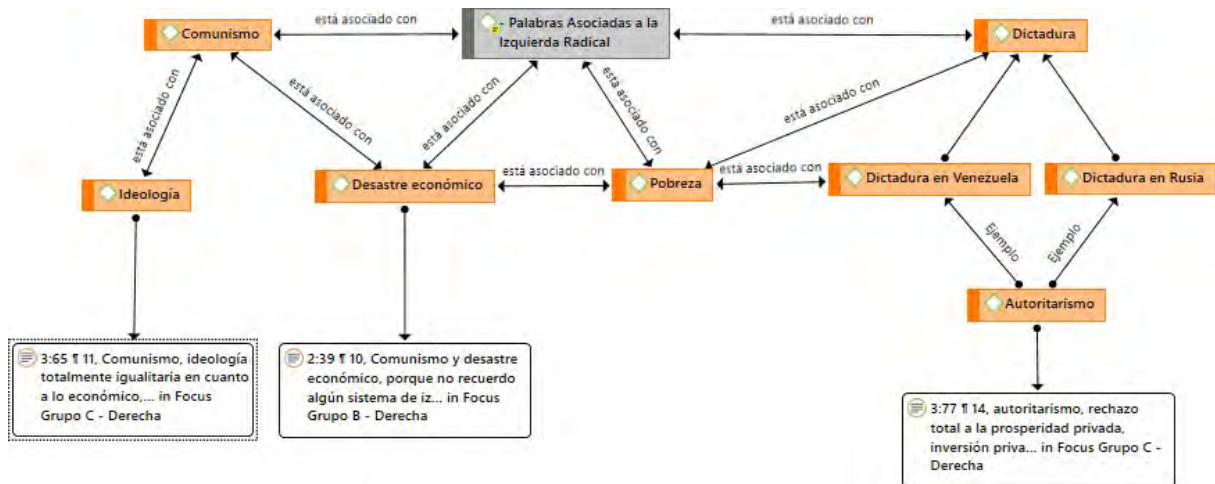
Comunismo

está asociado con

- Palabras Asociadas a la Izquierda Radical

está asociado con

Dictadura

está asociado con

está asociado con

está asociado con

está asociado con

está asociado con

Ideología

Desastre económico

está asociado con

Pobreza

está asociado con

Dictadura en Venezuela

Dictadura en Rusia

Ejemplo

Ejemplo

Autoritarismo

3:65 ¶ 11, Comunismo, ideología totalmente igualitaria en cuanto a lo económico,... in Focus Grupo C - Derecha

2:39 ¶ 10, Comunismo y desastre económico, porque no recuerdo algún sistema de iz... in Focus Grupo B - Derecha

3:77 ¶ 14, autoritarismo, rechazo total a la prosperidad privada, inversión priva... in Focus Grupo C - Derecha